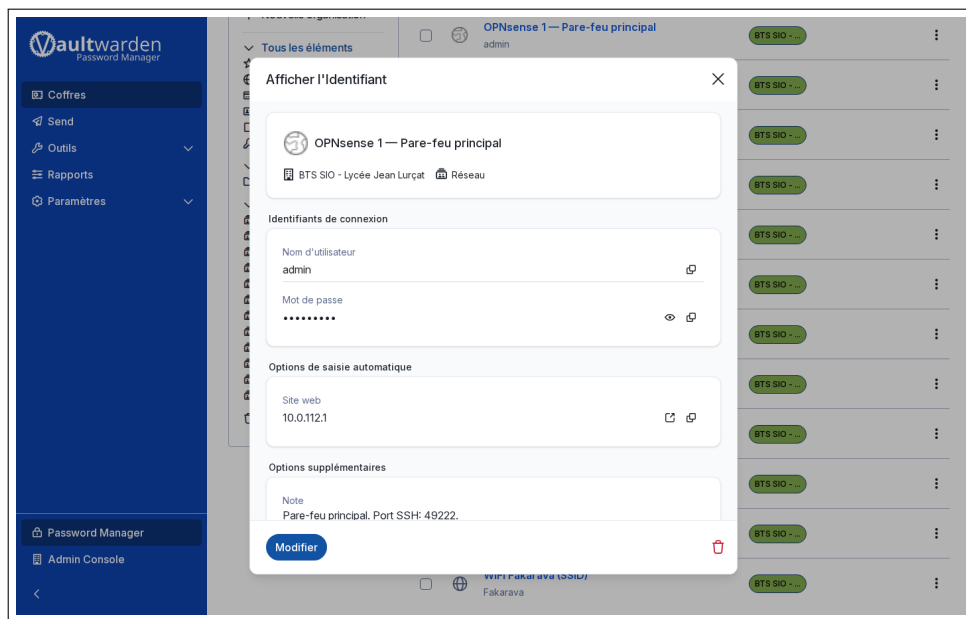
Vaultwarden
Password Manager

Coffres
Send
Outils
Rapports
Paramètres

Password Manager
Admin Console

Tous les éléments

OPNsense 1 — Pare-feu principal
admin

BTS SIO - ...
BTS SIO - ...
BTS SIO - ...
BTS SIO - ...
BTS SIO - ...
BTS SIO - ...
BTS SIO - ...
BTS SIO - ...
BTS SIO - ...
BTS SIO - ...
BTS SIO - ...
BTS SIO - ...

WIFI Fakarava (SSID)
Fakarava

Afficher l'Identifiant

OPNsense 1 — Pare-feu principal
BTS SIO - Lycée Jean Lurçat Réseau

Identifiants de connexion
Nom d'utilisateur
admin
Mot de passe
•••••••••

Options de saisie automatique
Site web
10.0.112.1

Options supplémentaires
Note
Pare-feu principal. Port SSH: 49222.

Modifier